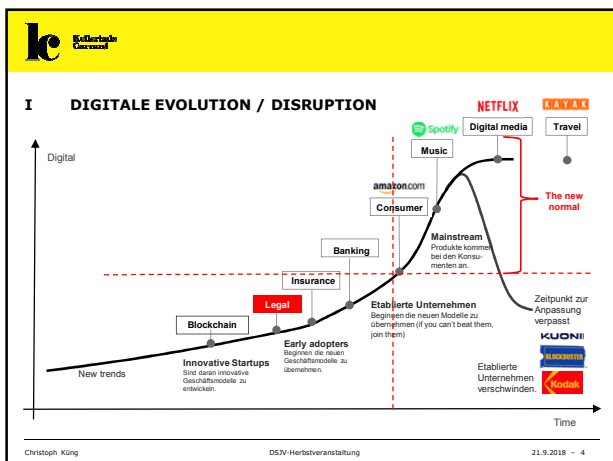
Kellerhals Carrard

I DIGITALE EVOLUTION / DISRUPTION

NETFLIX

KAYAK

Spotify

Digital media

Travel

Digital

Music

amazon.com

Consumer

The new normal

Mainstream
Produkte kommen bei den Konsumenten an.

Banking

Insurance

Legal

Etablierte Unternehmen
Beginnen die neuen Modelle zu übernehmen (if you can't beat them, join them)

Zeitpunkt zur Anpassung verpasst

Blockchain

Early adopters
Beginnen die neuen Geschäftsmodelle zu übernehmen.

KUONI

BLOCKBUSTER

Innovative Startups
Sind daran innovative Geschäftsmodelle zu entwickeln.

New trends

Etablierte Unternehmen verschwinden.

Kodak

Time

Christoph Küng

DSJV-Herbstveranstaltung

21.9.2018 – 4